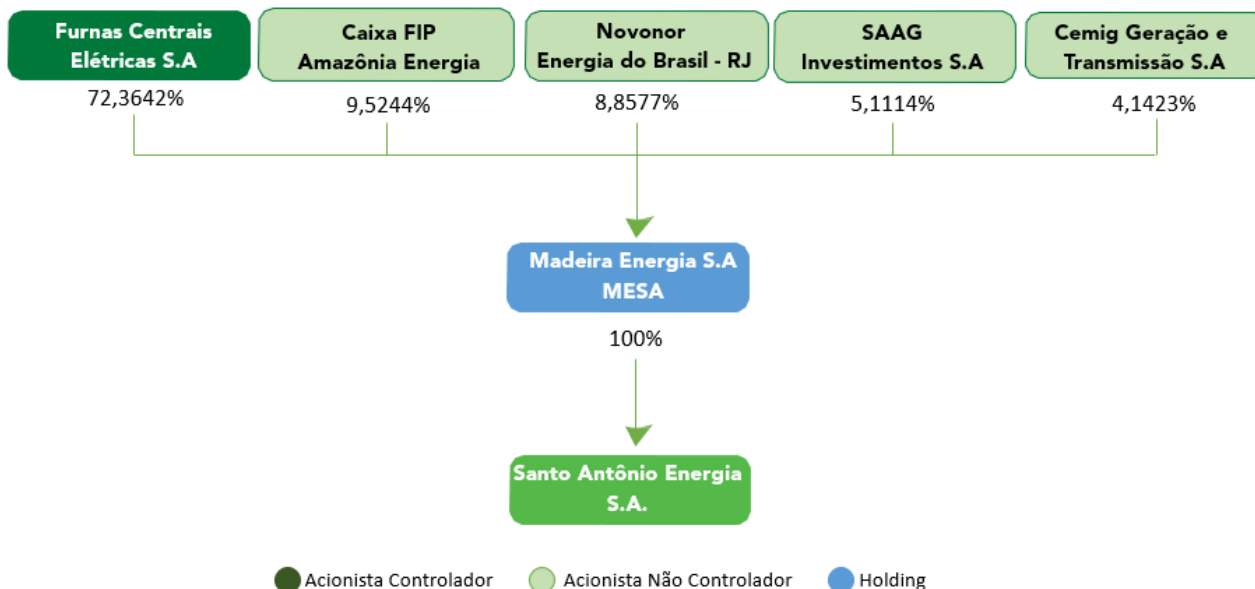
Furnas Centrais Elétricas S.A
72,3642%

Caixa FIP Amazônia Energia
9,5244%

Novonor Energia do Brasil - RJ
8,8577%

SAAG Investimentos S.A
5,1114%

Cemig Geração e Transmissão S.A
4,1423%

Madeira Energia S.A MESA

100%

Santo Antônio Energia S.A.

Acionista Controlador
Acionista Não Controlador
Holding